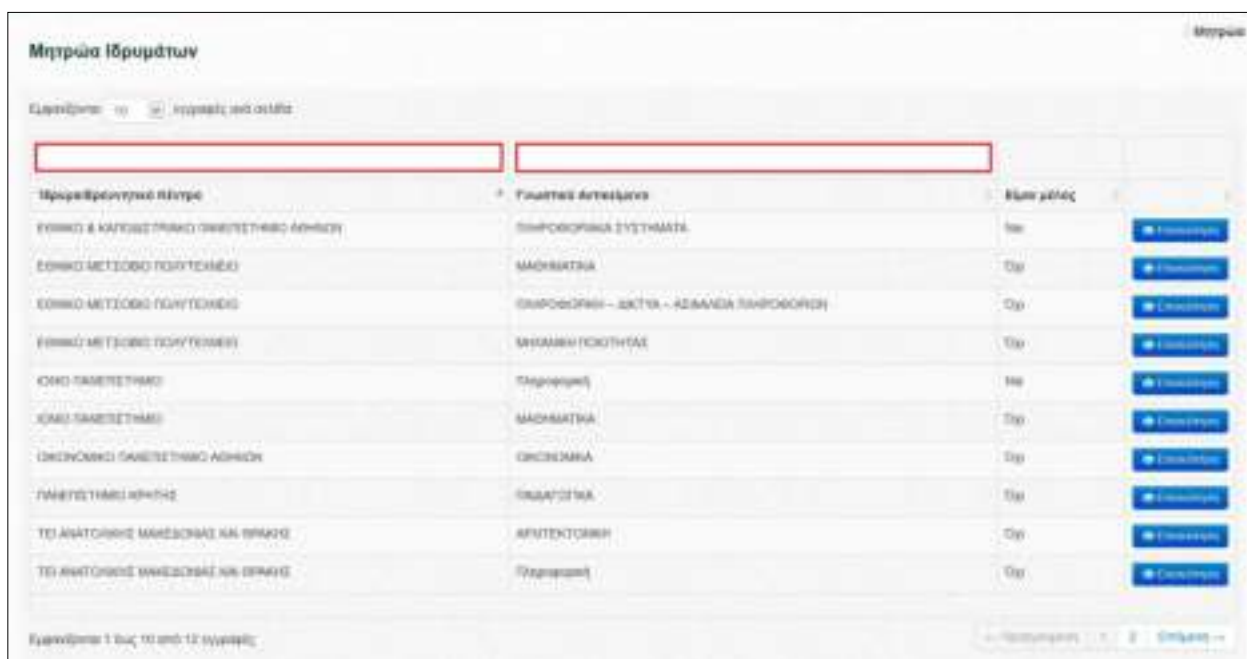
Μητρώα Ιδρυμάτων

Μητρώα

Εμφανίζονται 10 εγγραφές ανά σελίδα

| Ίδρυμα/Ερευνητικό Κέντρο | Γνωστικό Αντικείμενο | Είμαι μέλος | |
|---|---|---|---|
| ΕΘΝΙΚΟ & ΚΑΠΟΔΙΣΤΡΙΑΚΟ ΠΑΝΕΠΙΣΤΗΜΙΟ ΑΘΗΝΩΝ | ΠΛΗΡΟΦΟΡΙΑΚΑ ΣΥΣΤΗΜΑΤΑ | Ναι | Επιλογή |
| ΕΘΝΙΚΟ ΜΕΤΣΟΒΙΟ ΠΟΛΥΤΕΧΝΕΙΟ | ΜΑΘΗΜΑΤΙΚΑ | Όχι | Επιλογή |
| ΕΘΝΙΚΟ ΜΕΤΣΟΒΙΟ ΠΟΛΥΤΕΧΝΕΙΟ | ΠΛΗΡΟΦΟΡΙΚΗ – ΔΙΚΤΥΑ – ΑΣΦΑΛΕΙΑ ΠΛΗΡΟΦΟΡΙΩΝ | Όχι | Επιλογή |
| ΕΘΝΙΚΟ ΜΕΤΣΟΒΙΟ ΠΟΛΥΤΕΧΝΕΙΟ | ΜΗΧΑΝΙΚΗ ΠΟΙΟΤΗΤΑΣ | Όχι | Επιλογή |
| ΙΟΝΙΟ ΠΑΝΕΠΙΣΤΗΜΙΟ | Πληροφορική | Ναι | Επιλογή |
| ΙΟΝΙΟ ΠΑΝΕΠΙΣΤΗΜΙΟ | ΜΑΘΗΜΑΤΙΚΑ | Όχι | Επιλογή |
| ΟΙΚΟΝΟΜΙΚΟ ΠΑΝΕΠΙΣΤΗΜΙΟ ΑΘΗΝΩΝ | ΟΙΚΟΝΟΜΙΚΑ | Όχι | Επιλογή |
| ΠΑΝΕΠΙΣΤΗΜΙΟ ΚΡΗΤΗΣ | ΠΑΙΔΑΓΩΓΙΚΑ | Όχι | Επιλογή |
| ΤΕΙ ΑΝΑΤΟΛΙΚΗΣ ΜΑΚΕΔΟΝΙΑΣ ΚΑΙ ΘΡΑΚΗΣ | ΑΡΧΙΤΕΚΤΟΝΙΚΗ | Όχι | Επιλογή |
| ΤΕΙ ΑΝΑΤΟΛΙΚΗΣ ΜΑΚΕΔΟΝΙΑΣ ΚΑΙ ΘΡΑΚΗΣ | Πληροφορική | Όχι | Επιλογή |

Εμφανίζονται 1 έως 10 από 12 εγγραφές

← Προηγούμενη 1 2 Επόμενη →